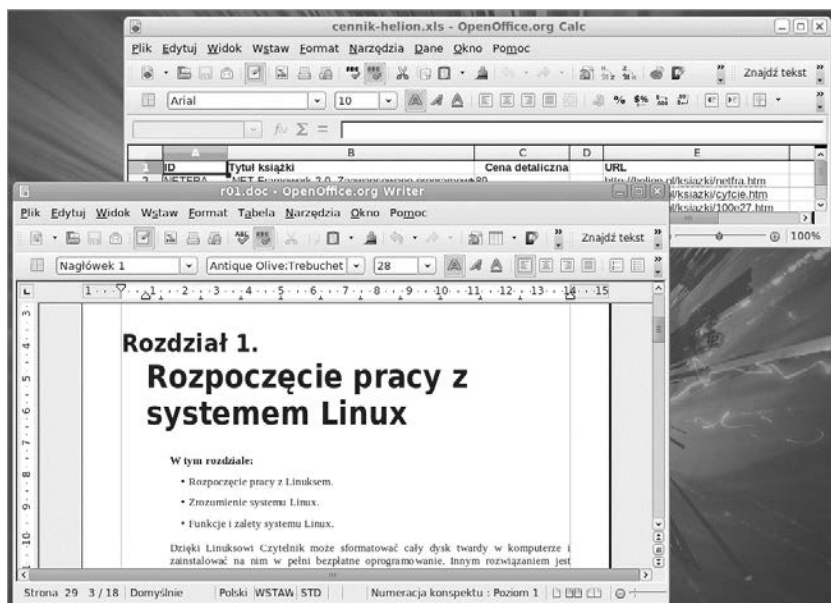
cennik-helion.xls - OpenOffice.org Calc

Plik Edytuj Widok Wstaw Format Narzędzia Dane Okno Pomoc

Znajdź tekst

Arial 10

| | A | B | C | D | E |
|---|---|---|---|---|---|
| 1 | ID | Tytuł książki | Cena detaliczna | | URL |
| 2 | NETFRA | .NET Framework 2.0. Zaawansowane programowa | 89 | | http://helion.pl/ksiazki/netfra.htm |
| | | | | | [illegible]/ksiazki/cyfcie.htm |
| | | | | | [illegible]/ksiazki/100e27.htm |

100%

r01.doc - OpenOffice.org Writer

Plik Edytuj Widok Wstaw Format Tabela Narzędzia Okno Pomoc

Znajdź tekst

Nagłówek 1 Antique Olive;Trebuchet 28

1 2 3 4 5 6 7 8 9 10 11 12 13 14 15

Rozdział 1.

Rozpoczęcie pracy z systemem Linux

W tym rozdziale:

• Rozpoczęcie pracy z Linuksem.

• Zrozumienie systemu Linux.

• Funkcje i zalety systemu Linux.

Dzięki Linuksowi Czytelnik może sformatować cały dysk twardy w komputerze i zainstalować na nim w pełni bezpłatne oprogramowanie. Innym rozwiązaniem jest

Strona 29 3 / 18 Domyślnie Polski WSTAW STD Numeracja konspektu : Poziom 1